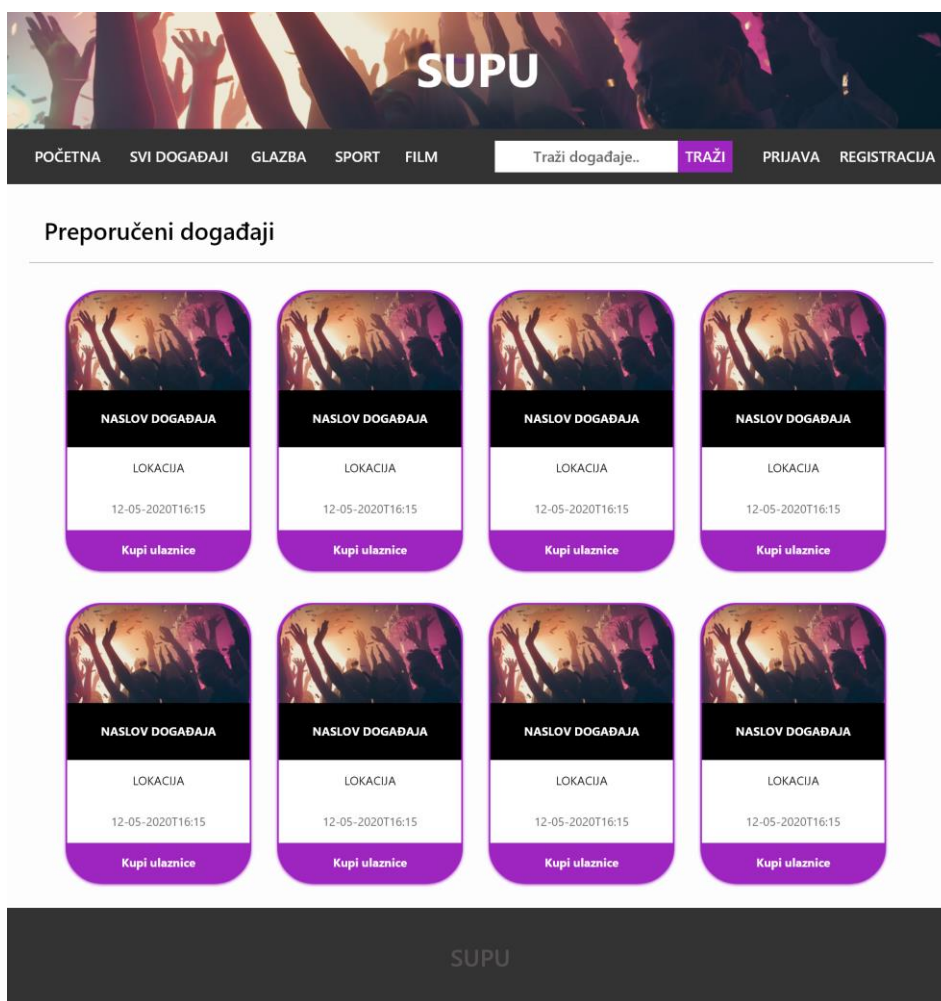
SUPU

POČETNA SVI DOGAĐAJI GLAZBA SPORT FILM Traži događaje.. TRAŽI PRIJAVA REGISTRACIJA

Preporučeni događaji

NASLOV DOGAĐAJA
LOKACIJA
12-05-2020T16:15
Kupi ulaznice

NASLOV DOGAĐAJA
LOKACIJA
12-05-2020T16:15
Kupi ulaznice

NASLOV DOGAĐAJA
LOKACIJA
12-05-2020T16:15
Kupi ulaznice

NASLOV DOGAĐAJA
LOKACIJA
12-05-2020T16:15
Kupi ulaznice

NASLOV DOGAĐAJA
LOKACIJA
12-05-2020T16:15
Kupi ulaznice

NASLOV DOGAĐAJA
LOKACIJA
12-05-2020T16:15
Kupi ulaznice

NASLOV DOGAĐAJA
LOKACIJA
12-05-2020T16:15
Kupi ulaznice

NASLOV DOGAĐAJA
LOKACIJA
12-05-2020T16:15
Kupi ulaznice

SUPU